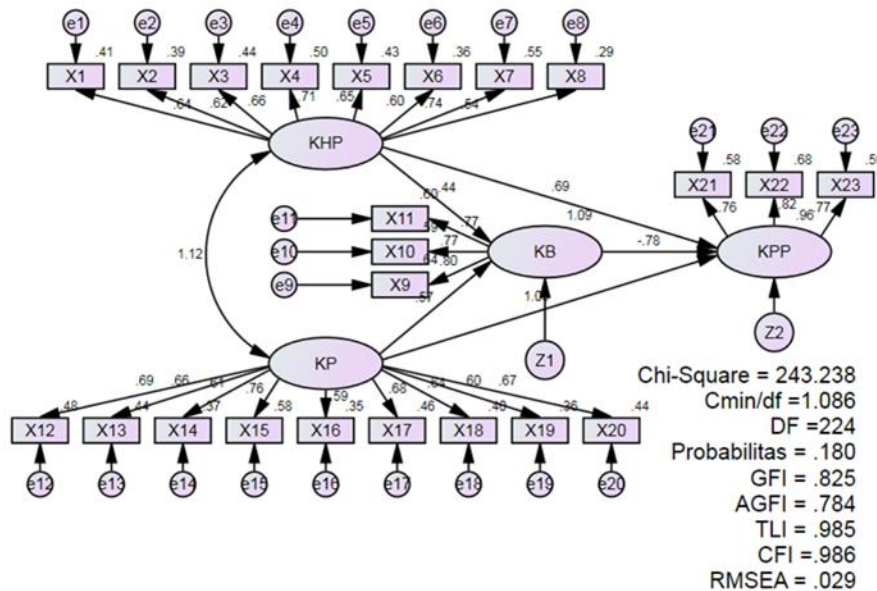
e1 e2 e3 e4 e5 e6 e7 e8

.41 .39 .44 .50 .43 .36 .55 .29

X1 X2 X3 X4 X5 X6 X7 X8

.64 .62 .66 .71 .65 .60 .74 .54

KHP

e21 e22 e23

.58 .68 .5

X21 X22 X23

.69

.60 .44

1.09

.76 .82 .96 .77

e11 X11 .77

e10 X10 .39 .77

e9 X9 .64 .80

1.12

KB

-.78

KPP

1.04

.67

Z1

Z2

KP

.69 .66 .61 .76 .59 .68 .64 .60 .67

.48 .44 .37 .58 .35 .46 .49 .36 .44

X12 X13 X14 X15 X16 X17 X18 X19 X20

e12 e13 e14 e15 e16 e17 e18 e19 e20

Chi-Square = 243.238
Cmin/df =1.086
DF =224
Probabilitas = .180
GFI = .825
AGFI = .784
TLI = .985
CFI = .986
RMSEA = .029